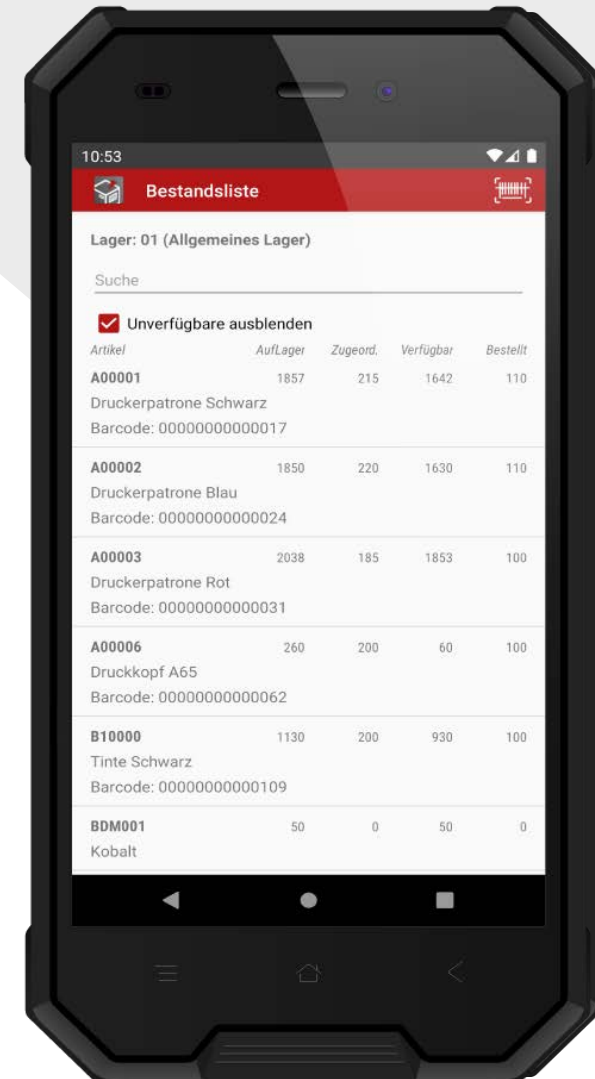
10:53

Bestandsliste

Lager: 01 (Allgemeines Lager)

Suche

Unverfügbare ausblenden

| Artikel | AufLager | Zugeord. | Verfügbar | Bestellt |
|---|---|---|---|---|
| A00001 Druckerpatrone Schwarz Barcode: 00000000000017 | 1857 | 215 | 1642 | 110 |
| A00002 Druckerpatrone Blau Barcode: 00000000000024 | 1850 | 220 | 1630 | 110 |
| A00003 Druckerpatrone Rot Barcode: 00000000000031 | 2038 | 185 | 1853 | 100 |
| A00006 Druckkopf A65 Barcode: 00000000000062 | 260 | 200 | 60 | 100 |
| B10000 Tinte Schwarz Barcode: 00000000000109 | 1130 | 200 | 930 | 100 |
| BDM001 Kobalt | 50 | 0 | 50 | 0 |